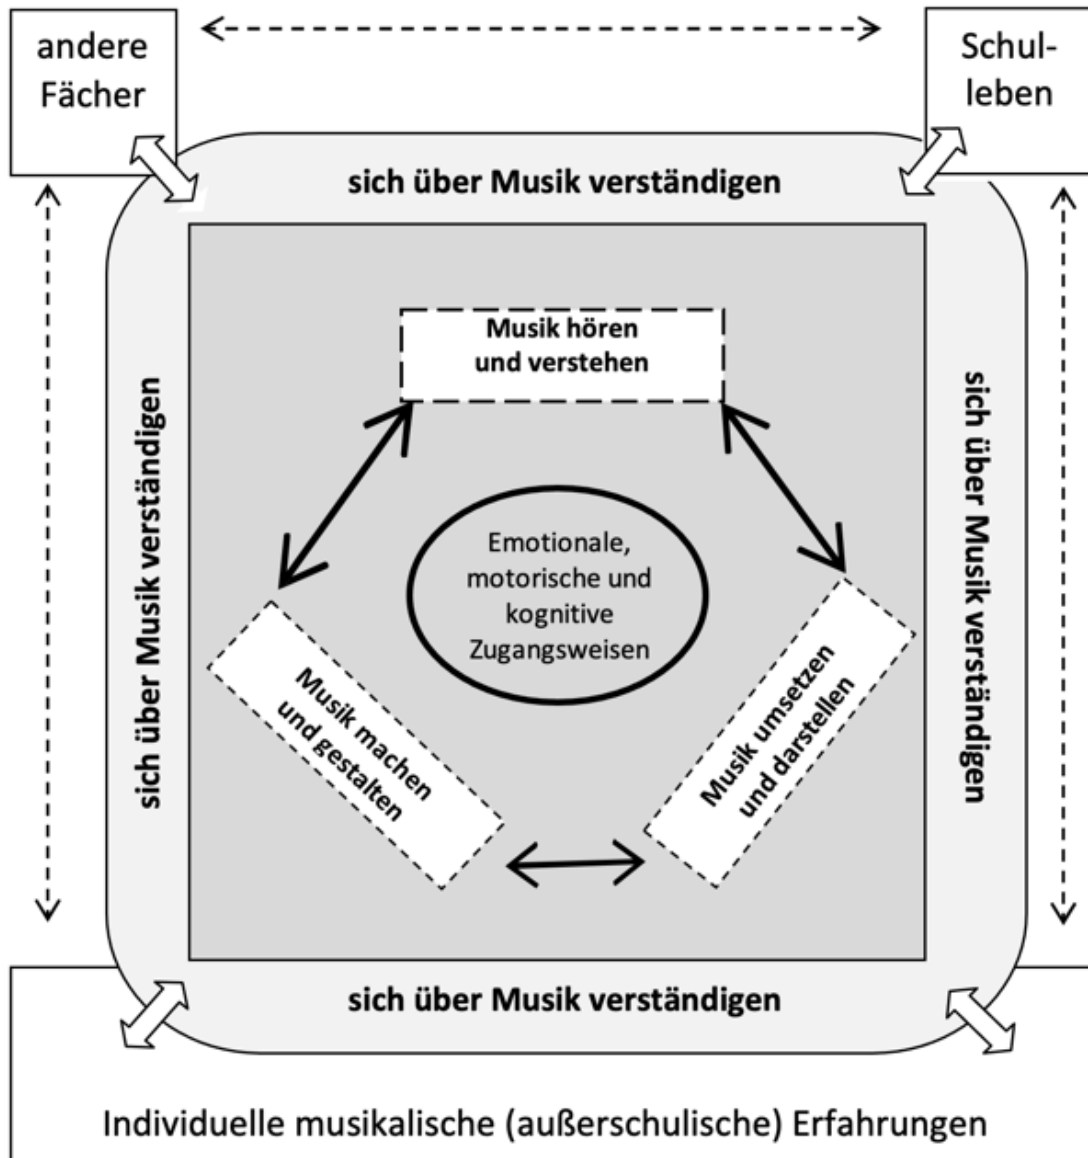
andere Fächer

Schul-
leben

sich über Musik verständigen

sich über Musik verständigen

sich über Musik verständigen

Musik hören und verstehen

Emotionale, motorische und kognitive Zugangsweisen

Musik machen und gestalten

Musik umsetzen und darstellen

sich über Musik verständigen

Individuelle musikalische (außerschulische) Erfahrungen